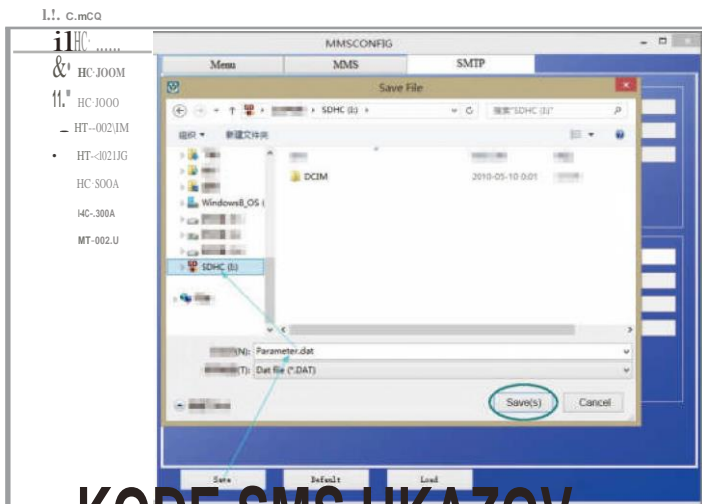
l.!. c.mcQ

i1HC ......

&' HC·JOOM

11." HC·JOOO

_ HT--002\IM

• HT-<l021JG

HC·SOOA

I4C-.300A

MT-002.U

MMSCONFIG

Menu | MMS | SMTP

Save File

SDHC (E:)

搜索"SDHC (E:)"

组织 ▾ 新建文件夹

DCIM 2010-05-10 0:01

Windows8_OS (

SDHC (E:)

(N): Parameter.dat

(T): Dat file (*.DAT)

Save(s) Cancel

Save Default Load

KODE SMS UKAZOV